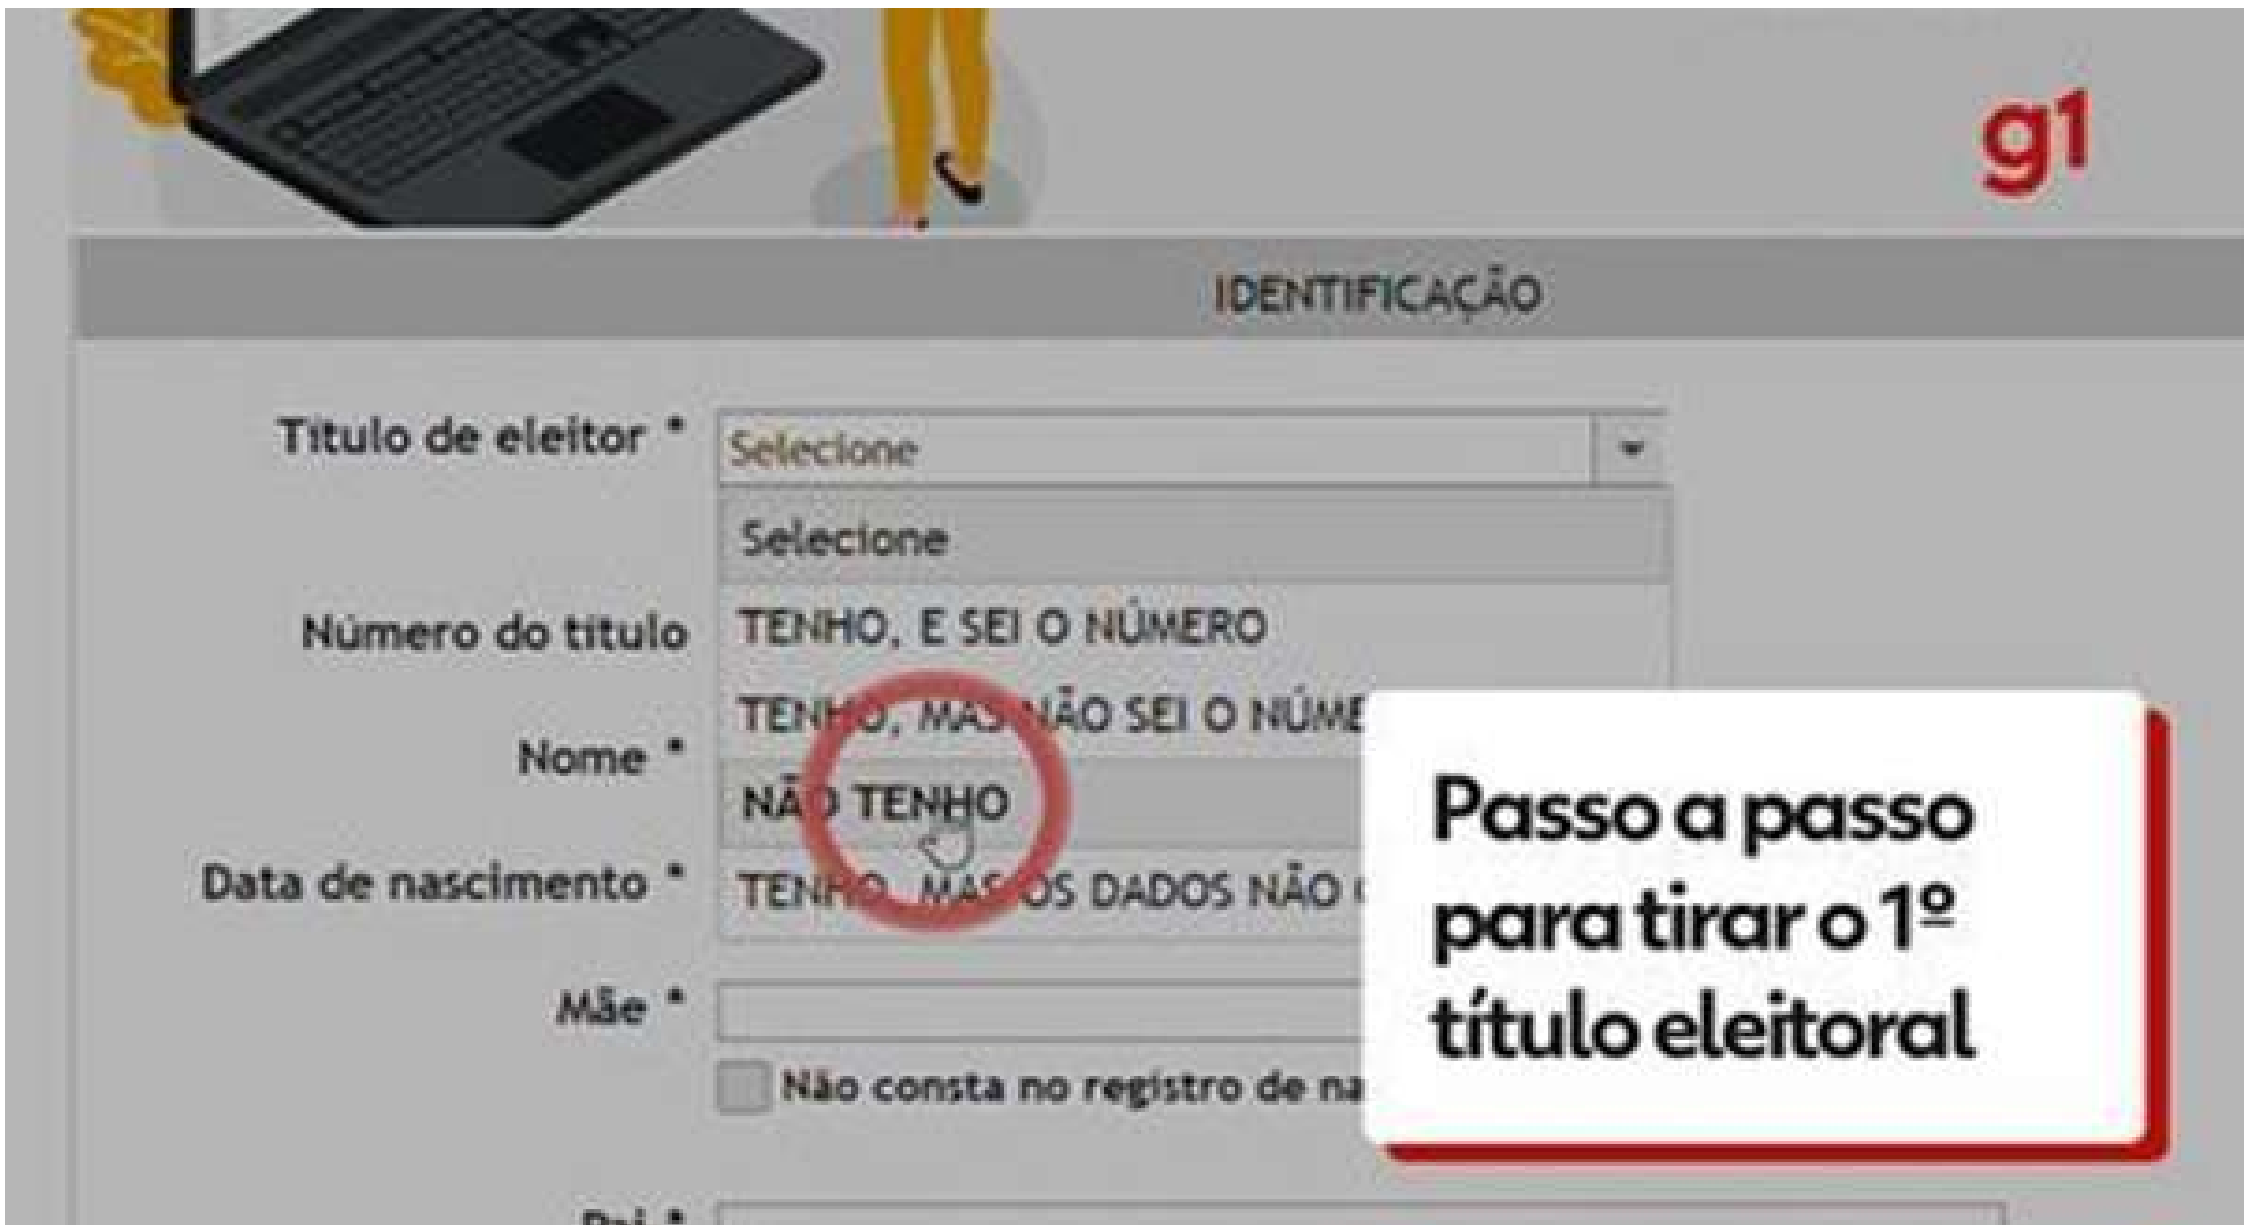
g1

IDENTIFICAÇÃO

Titulo de eleitor * Selecione

Selecione

Número do titulo TENHO, E SEI O NÚMERO

TENHO, MAS NÃO SEI O NÚME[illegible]

Nome * NÃO TENHO

Data de nascimento * TENHO, MAS OS DADOS NÃO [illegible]

Mãe *

Não consta no registro de na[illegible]

Pai *

Passo a passo para tirar o 1º título eleitoral